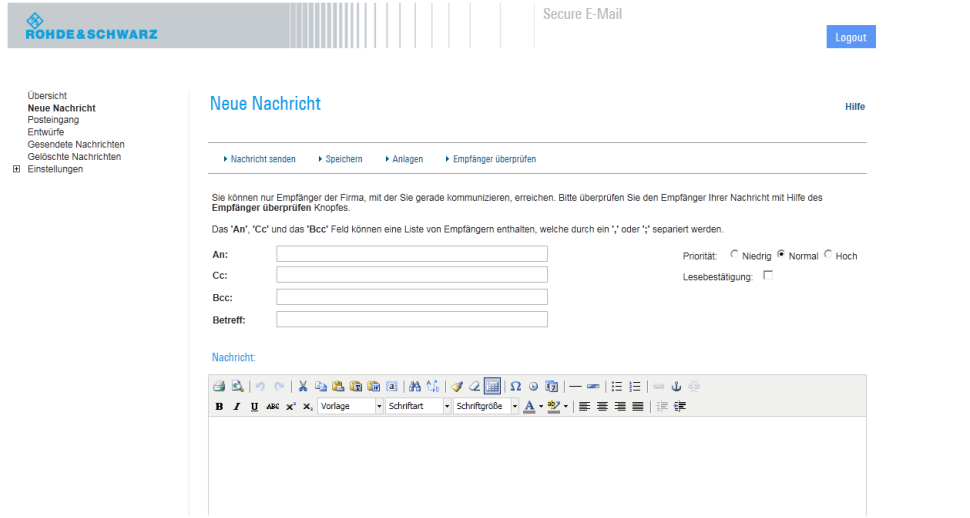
ROHDE&SCHWARZ

Secure E-Mail

Logout

Übersicht
Neue Nachricht
Posteingang
Entwürfe
Gesendete Nachrichten
Gelöschte Nachrichten
Einstellungen

Neue Nachricht

Hilfe

Nachricht senden Speichern Anlagen Empfänger überprüfen

Sie können nur Empfänger der Firma, mit der Sie gerade kommunizieren, erreichen. Bitte überprüfen Sie den Empfänger Ihrer Nachricht mit Hilfe des **Empfänger überprüfen** Knopfes.

Das '**An**', '**Cc**' und das '**Bcc**' Feld können eine Liste von Empfängern enthalten, welche durch ein '**,**' oder '**;**' separiert werden.

An:

Cc:

Bcc:

Betreff:

Priorität: Niedrig Normal Hoch

Lesebestätigung:

Nachricht:

B I U ABC $x^2$ $x_2$ Vorlage Schriftart Schriftgröße A